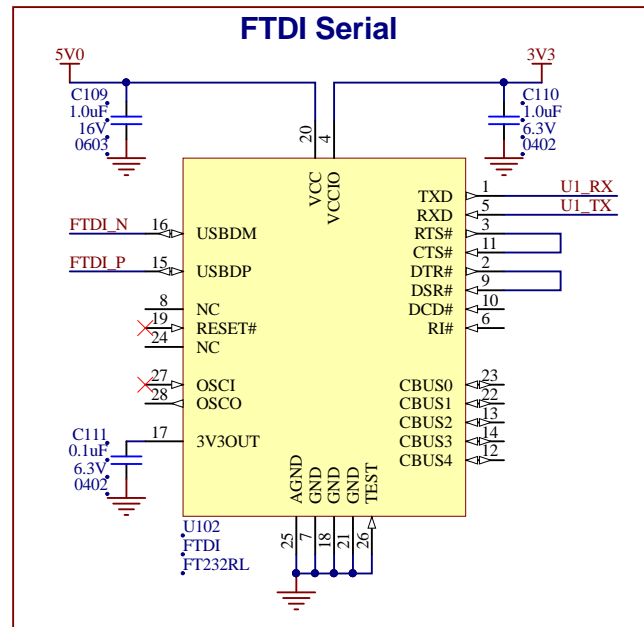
FTDI Serial

5V0
3V3
C109
1.0uF
16V
0603
C110
1.0uF
6.3V
0402

20
4
VCC
VCCIO

TXD 1 U1_RX
RXD 5 U1_TX
RTS# 3
CTS# 11
DTR# 2
DSR# 9
DCD# 10
RI# 6

FTDI_N 16 USBDM
FTDI_P 15 USBDP
8 NC
19 RESET#
24 NC
27 OSCI
28 OSCO

CBUS0 23
CBUS1 22
CBUS2 13
CBUS3 14
CBUS4 12

C111
0.1uF
6.3V
0402
17 3V3OUT

AGND GND GND GND TEST
25 7 18 21 26

U102
FTDI
FT232RL